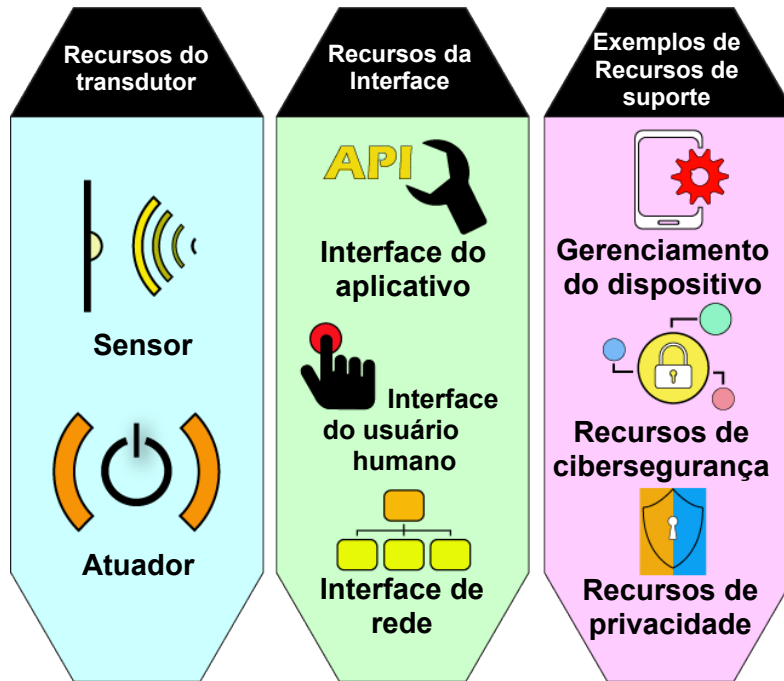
Recursos do transdutor

Sensor

Atuador

Recursos da Interface

API

Interface do aplicativo

Interface do usuário humano

Interface de rede

Exemplos de Recursos de suporte

Gerenciamento do dispositivo

Recursos de cibersegurança

Recursos de privacidade